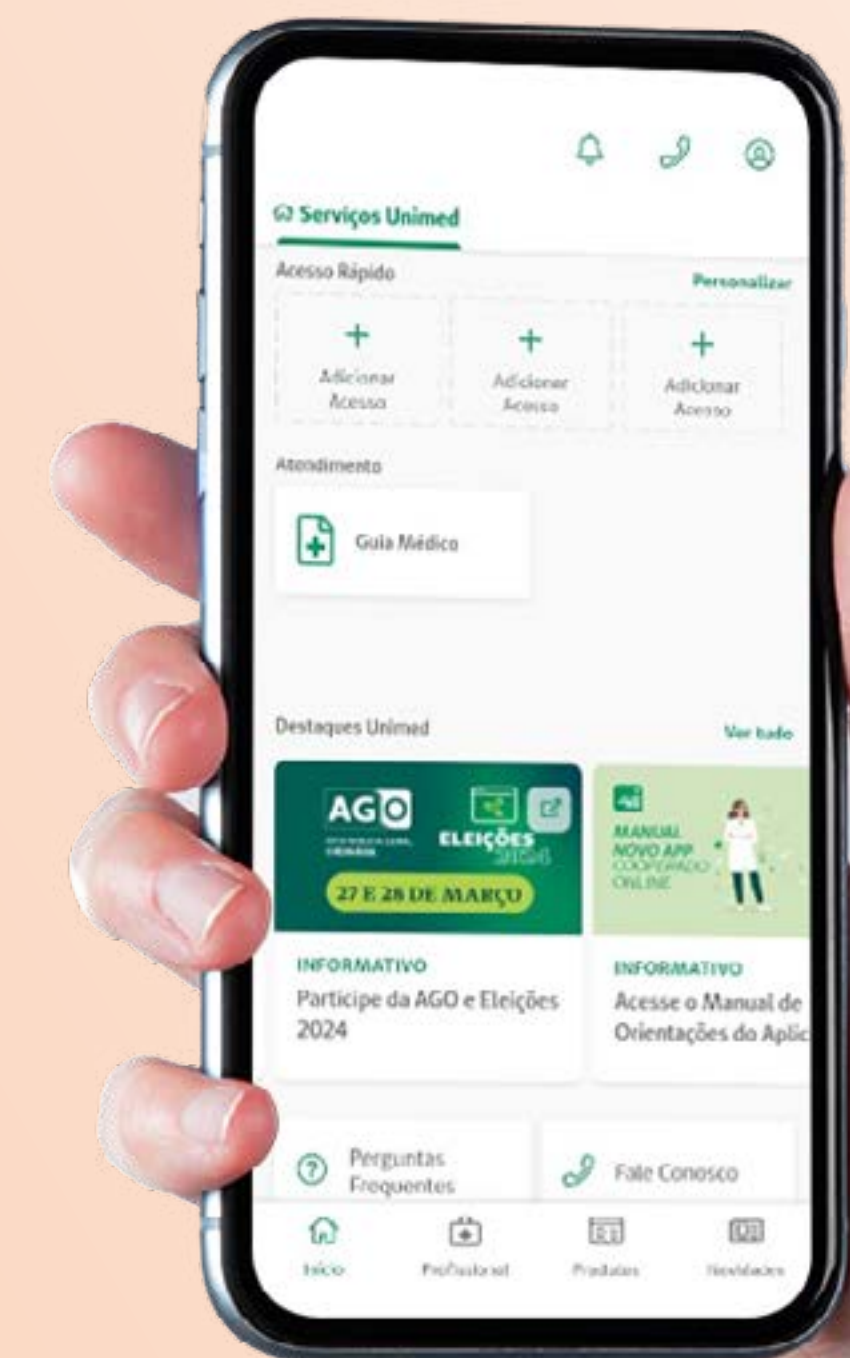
Serviços Unimed

Acesso Rápido

Personalizar

+
Adicionar Acesso

+
Adicionar Acesso

+
Adicionar Acesso

Atendimento

Guia Médico

Destaques Unimed

Ver tudo

AGO
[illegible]

ELEIÇÕES
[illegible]

27 E 28 DE MARÇO

INFORMATIVO
Participe da AGO e Eleições 2024

MANUAL
NOVO APP
COOPERADO
ONLINE

INFORMATIVO
Acesse o Manual de Orientações do Aplic

Perguntas Frequentes

Fale Conosco

Início

Profissional

Produtos

Novidades